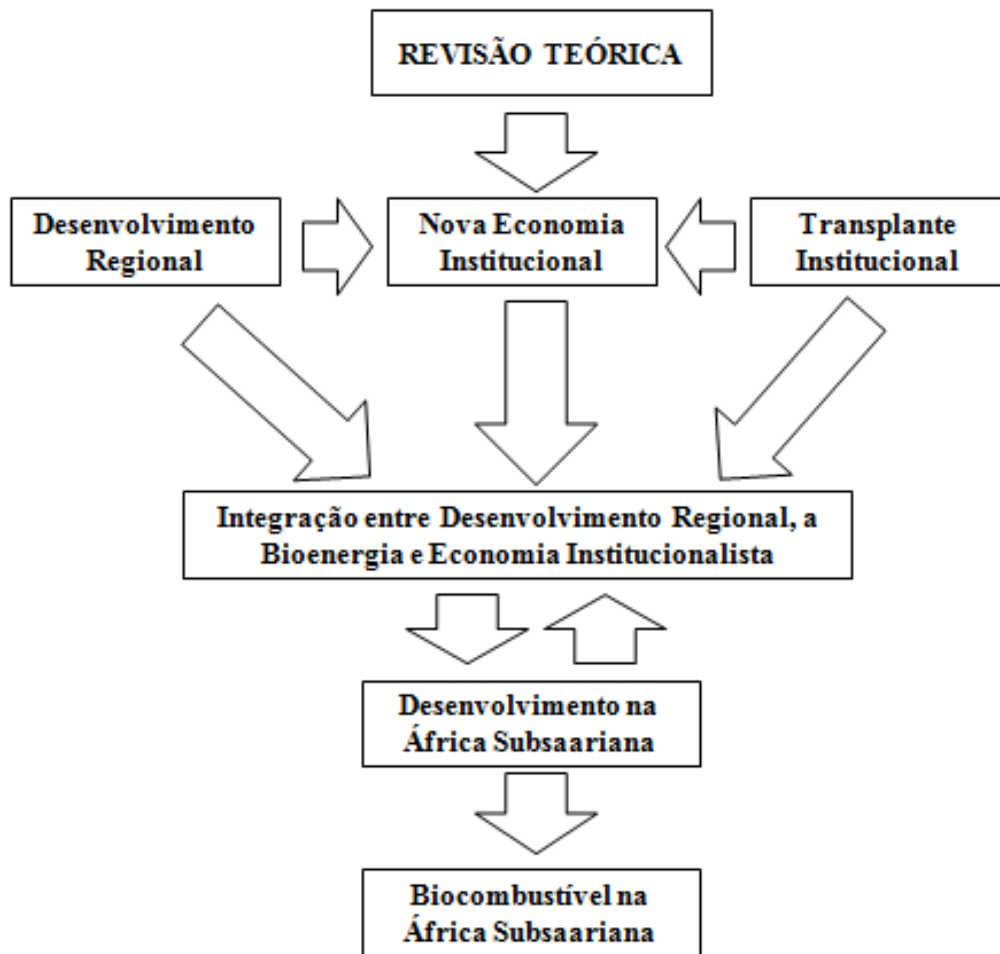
REVISÃO TEÓRICA

Desenvolvimento Regional

Nova Economia Institucional

Transplante Institucional

Integração entre Desenvolvimento Regional, a Bioenergia e Economia Institucionalista

Desenvolvimento na África Subsaariana

Biocombustível na África Subsaariana